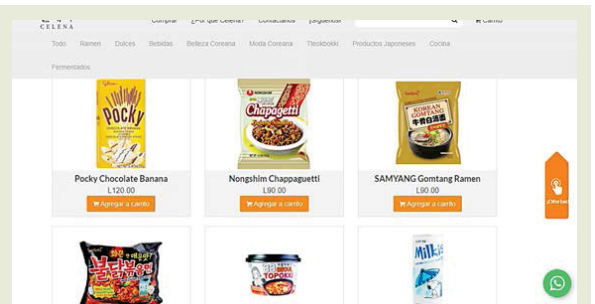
CELENA

Comprar ¿Por qué Celena? Contáctanos ¡Sugerencia! Carrito

Todo Ramen Dulces Bebidas Belleza Coreana Moda Coreana Tteokbokki Productos Japoneses Cocina Fermentados

Pocky

Chapagetti

KOREAN GOMTANG

Pocky Chocolate Banana
L120.00
Agregar a carrito

Nongshim Chappaguetti
L90.00
Agregar a carrito

SAMYANG Gomtang Ramen
L90.00
Agregar a carrito

¡Ofertas!

TOPOKKI

Milkis